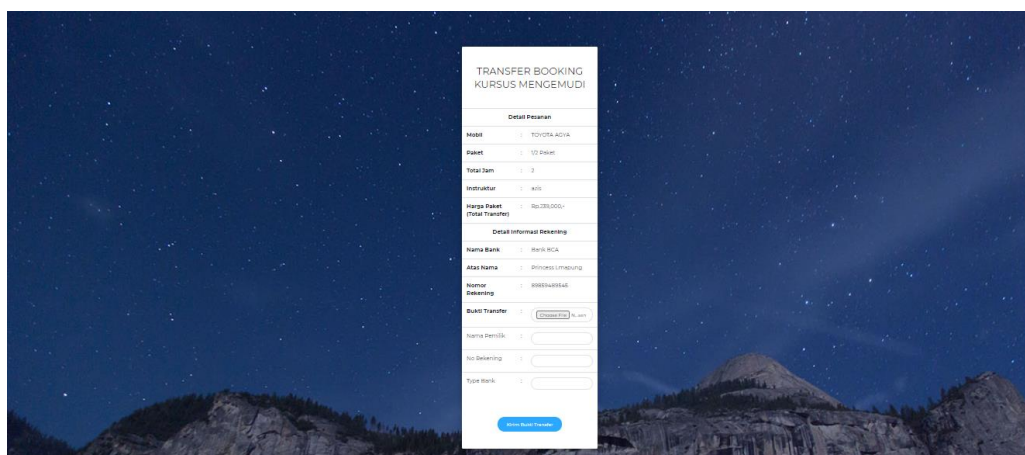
TRANSFER BOOKING KURSUS MENGEMUDI

Detail Pesanan

| | | |
|---|---|---|
| Mobil | : | TOYOTA AGYA |
| Paket | : | 1/2 Paket |
| Total Jam | : | 3 |
| Instruktur | : | aalo |
| Harga Paket (Total Transfer) | : | Rp.135.000,- |

Detail Informasi Rekening

| | | |
|---|---|---|
| Nama Bank | : | Bank BCA |
| Atas Nama | : | Princess Limapung |
| Nomor Rekening | : | 89859489546 |
| Bukti Transfer | : | Choose File N...sen |
| Nama Pemilik | : | |
| No Rekening | : | |
| Type Bank | : | |

Kirim Bukti Transfer